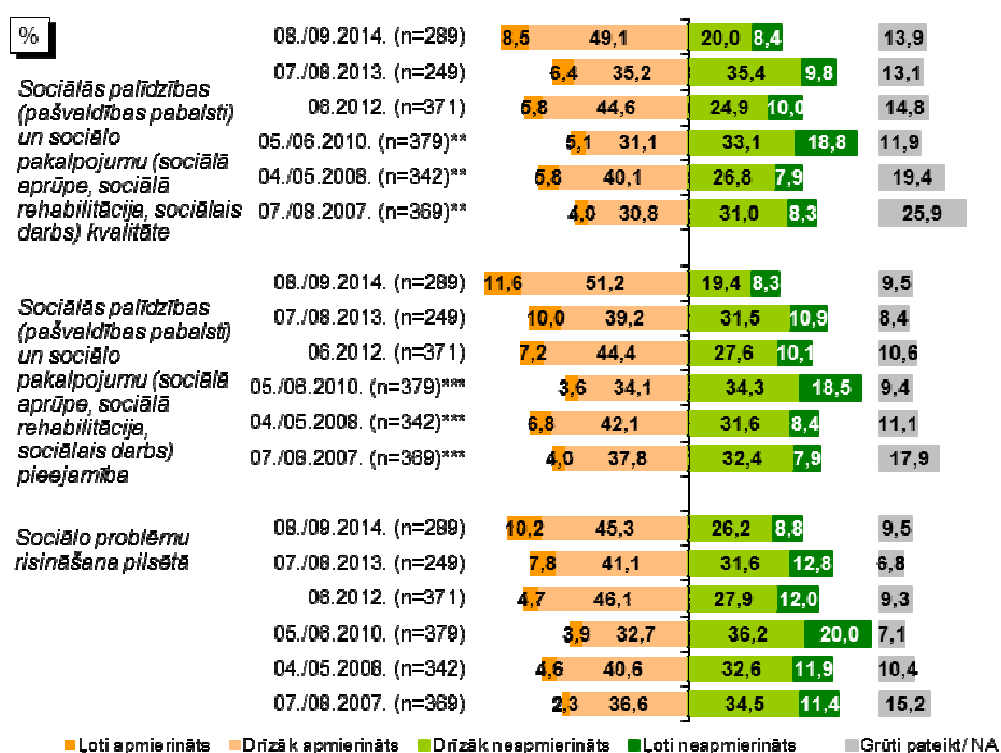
%

Sociālās palīdzības (pašvaldības pabalsti) un sociālo pakalpojumu (sociālā aprūpe, sociālā rehabilitācija, sociālais darbs) kvalitāte

| | | | | | |
|---|---|---|---|---|---|
| 08./09.2014. (n=289) | 8,5 | 49,1 | 20,0 | 8,4 | 13,9 |
| 07./08.2013. (n=249) | 6,4 | 35,2 | 35,4 | 9,8 | 13,1 |
| 06.2012. (n=371) | 5,8 | 44,6 | 24,9 | 10,0 | 14,8 |
| 05./06.2010. (n=379)** | 5,1 | 31,1 | 33,1 | 18,8 | 11,9 |
| 04./05.2008. (n=342)** | 5,8 | 40,1 | 26,8 | 7,9 | 19,4 |
| 07./08.2007. (n=369)** | 4,0 | 30,8 | 31,0 | 8,3 | 25,9 |

Sociālās palīdzības (pašvaldības pabalsti) un sociālo pakalpojumu (sociālā aprūpe, sociālā rehabilitācija, sociālais darbs) pieejamība

| | | | | | |
|---|---|---|---|---|---|
| 08./09.2014. (n=289) | 11,6 | 51,2 | 19,4 | 8,3 | 9,5 |
| 07./08.2013. (n=249) | 10,0 | 39,2 | 31,5 | 10,9 | 8,4 |
| 06.2012. (n=371) | 7,2 | 44,4 | 27,6 | 10,1 | 10,6 |
| 05./06.2010. (n=379)*** | 3,6 | 34,1 | 34,3 | 18,5 | 9,4 |
| 04./05.2008. (n=342)*** | 6,8 | 42,1 | 31,6 | 8,4 | 11,1 |
| 07./08.2007. (n=369)*** | 4,0 | 37,8 | 32,4 | 7,9 | 17,9 |

Sociālo problēmu risināšana pilsētā

| | | | | | |
|---|---|---|---|---|---|
| 08./09.2014. (n=289) | 10,2 | 45,3 | 26,2 | 8,8 | 9,5 |
| 07./08.2013. (n=249) | 7,8 | 41,1 | 31,6 | 12,8 | 6,8 |
| 06.2012. (n=371) | 4,7 | 46,1 | 27,9 | 12,0 | 9,3 |
| 05./06.2010. (n=379) | 3,9 | 32,7 | 36,2 | 20,0 | 7,1 |
| 04./05.2008. (n=342) | 4,6 | 40,6 | 32,6 | 11,9 | 10,4 |
| 07./08.2007. (n=369) | 2,3 | 36,6 | 34,5 | 11,4 | 15,2 |

Ļoti apmierināts Drīzāk apmierināts Drīzāk neapmierināts Ļoti neapmierināts Grūti pateikt/ NA